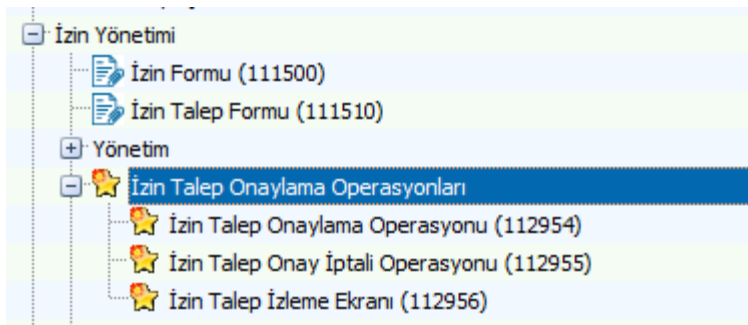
İzin Yönetimi
İzin Formu (111500)
İzin Talep Formu (111510)
Yönetim
İzin Talep Onaylama Operasyonları
İzin Talep Onaylama Operasyonu (112954)
İzin Talep Onay İptali Operasyonu (112955)
İzin Talep İzleme Ekranı (112956)